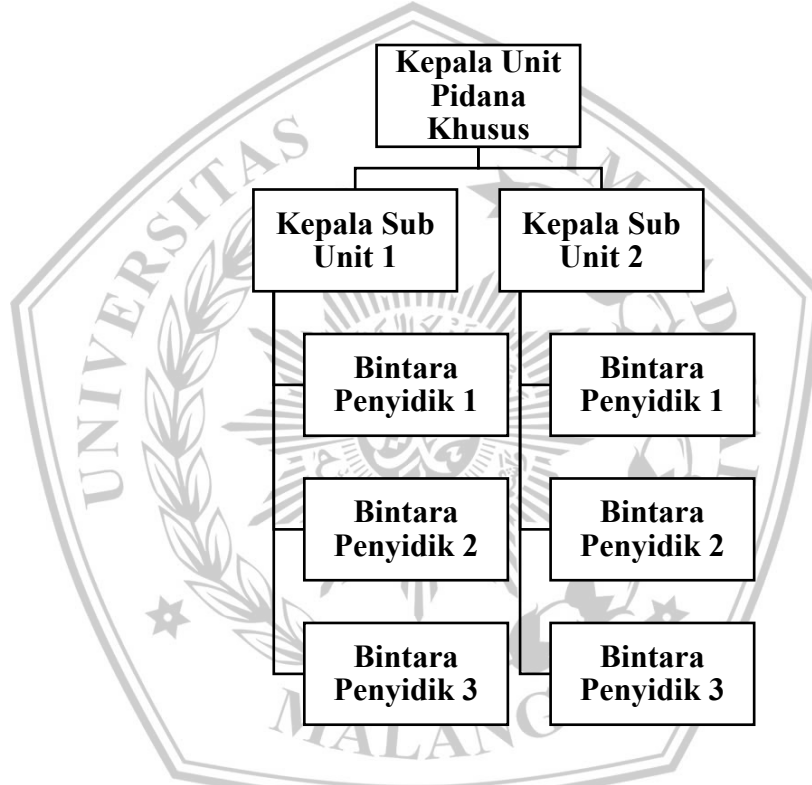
Kepala Unit Pidana Khusus

Kepala Sub Unit 1

Kepala Sub Unit 2

Bintara Penyidik 1

Bintara Penyidik 2

Bintara Penyidik 3

Bintara Penyidik 1

Bintara Penyidik 2

Bintara Penyidik 3

UNIVERSITAS MUHAMMADIYAH MALANG